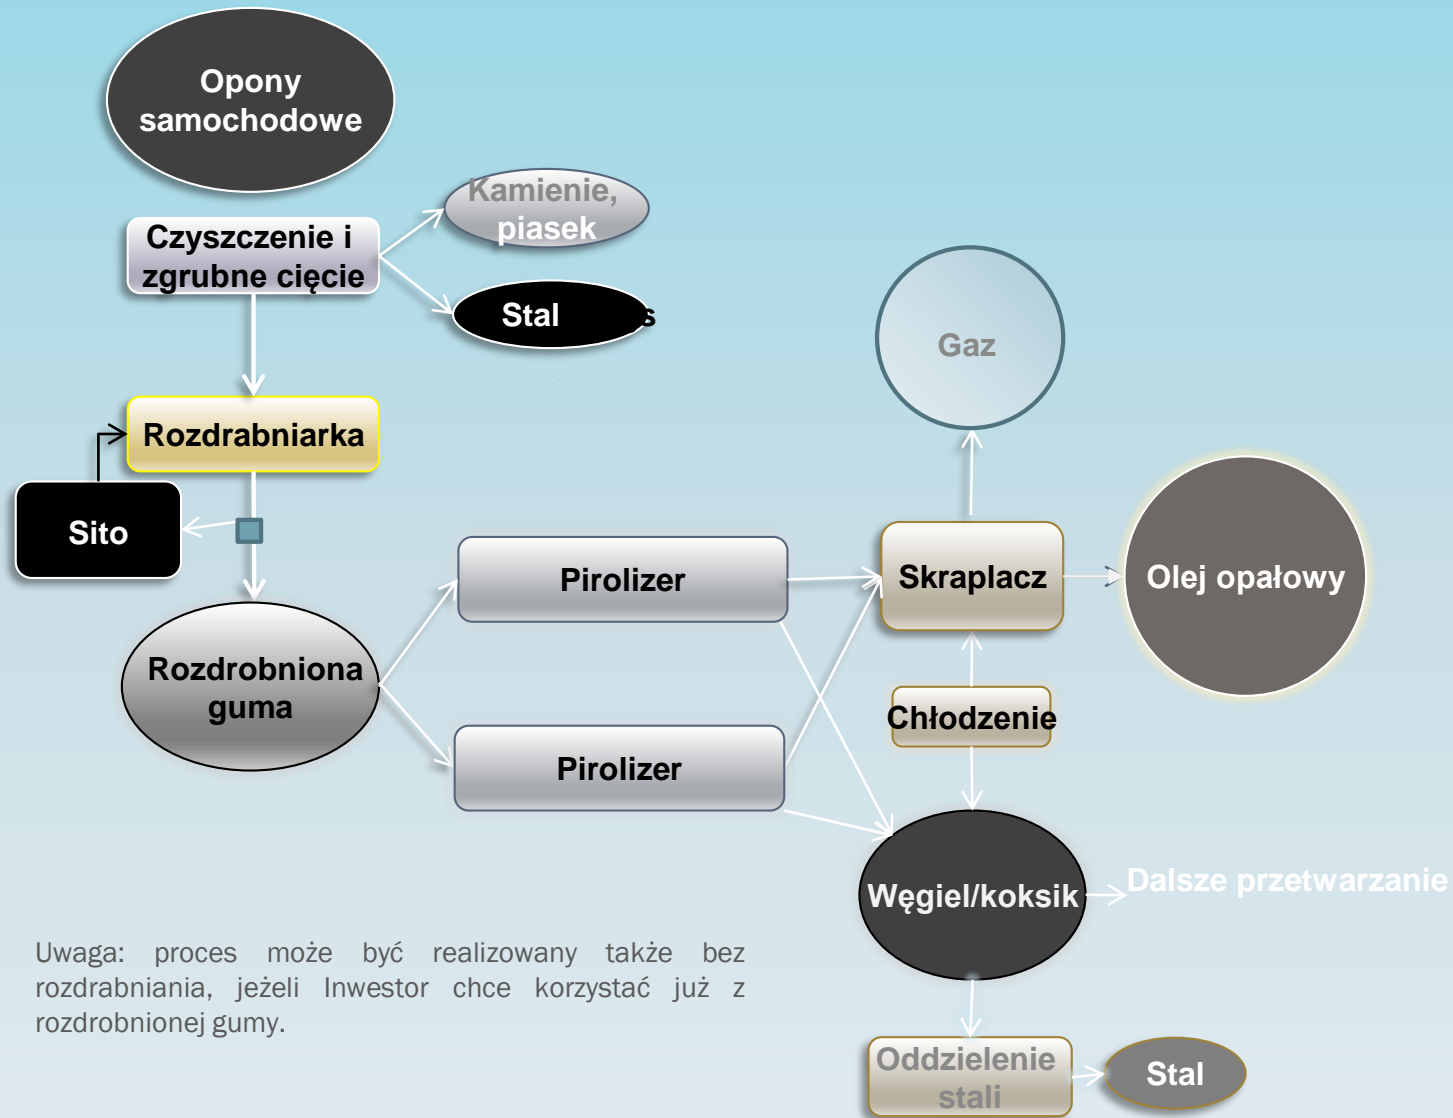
Opony samochodowe

Czyszczenie i zgrubne cięcie

Kamienie, piasek

Stal

Rozdrabniarka

Sito

Rozdrobniona guma

Pirolizer

Pirolizer

Gaz

Skraplacz

Olej opałowy

Chłodzenie

Węgiel/koksik

Dalsze przetwarzanie

Oddzielenie stali

Stal

Uwaga: proces może być realizowany także bez rozdrabniania, jeżeli Inwestor chce korzystać już z rozdrobnionej gumy.